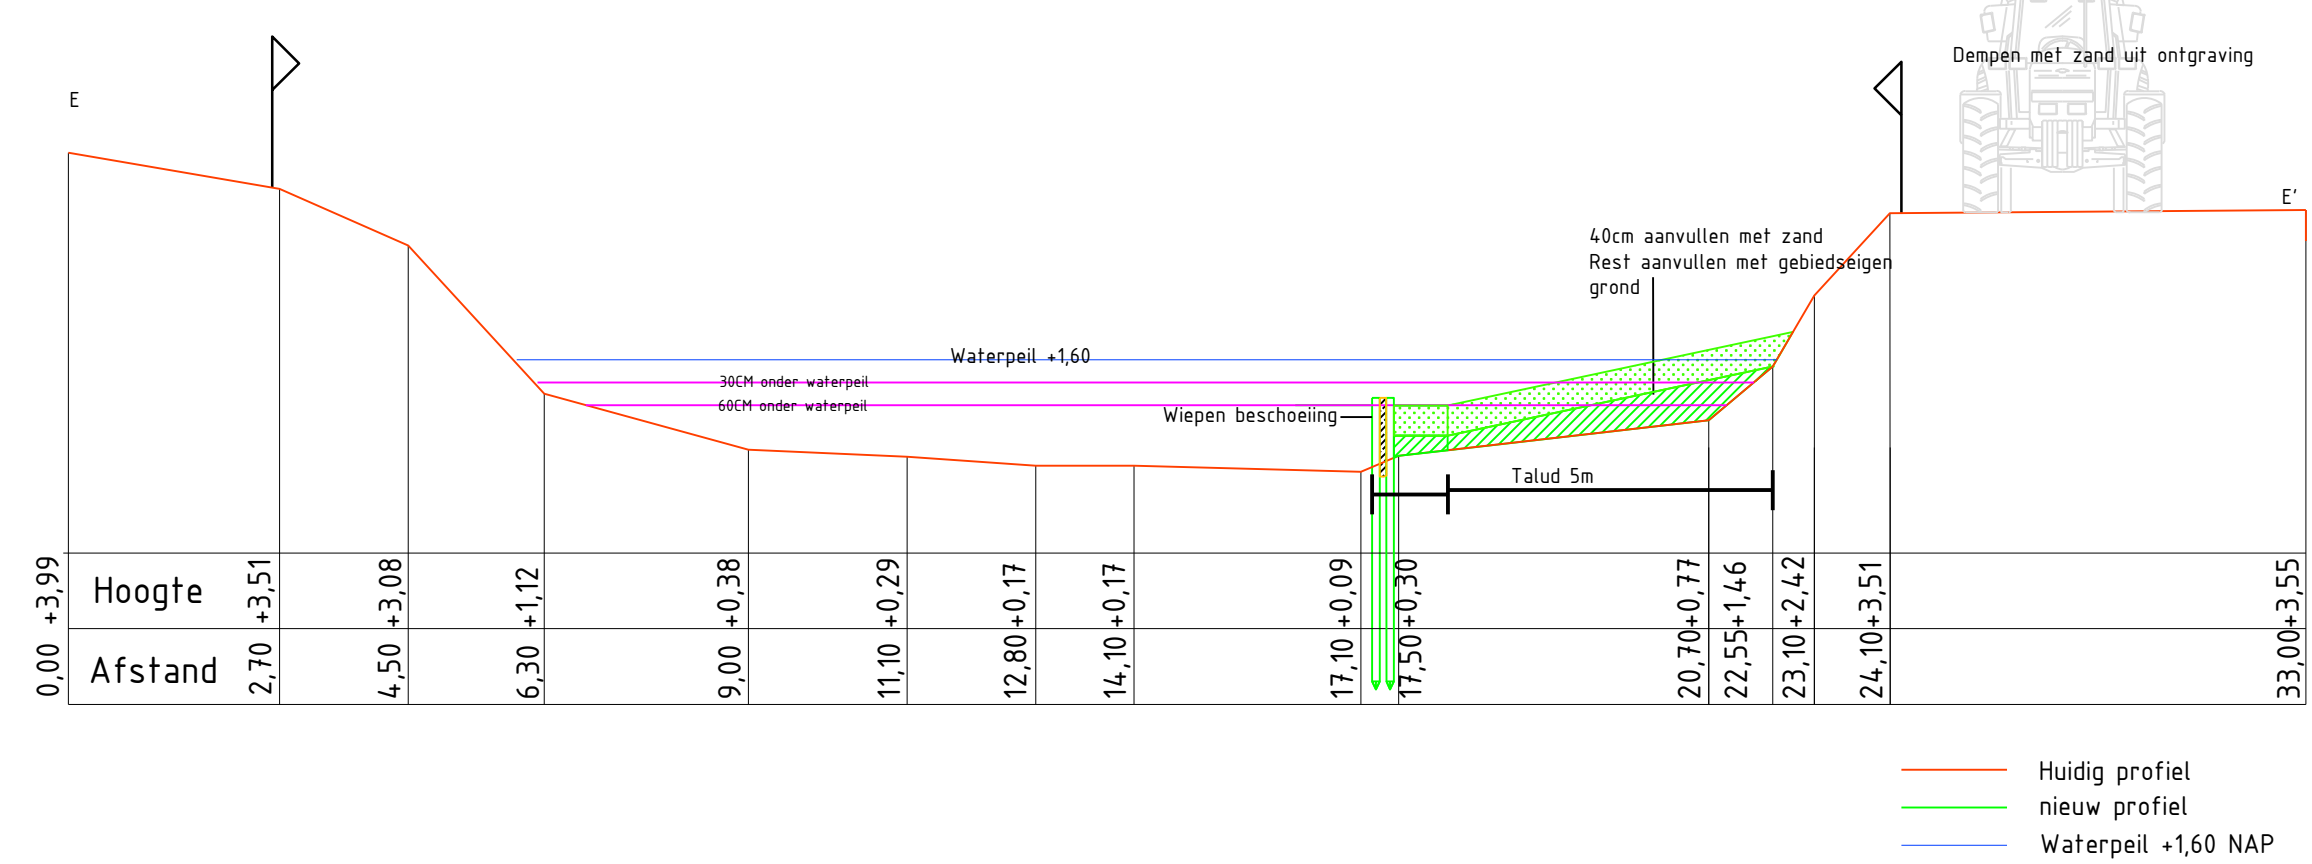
E

Dempen met zand uit ontgraving

E'

40cm aanvullen met zand
Rest aanvullen met gebiedseigen grond

Waterpeil +1,60

30CM onder waterpeil

60CM onder waterpeil

Wiepen beschoeiing

Talud 5m

| Hoogte | +3,99 | +3,51 | +3,08 | +1,12 | +0,38 | +0,29 | +0,17 | +0,17 | +0,09 | +0,30 | +0,77 | +1,46 | +2,42 | +3,51 | +3,55 |
|---|---|---|---|---|---|---|---|---|---|---|---|---|---|---|---|
| Afstand | 0,00 | 2,70 | 4,50 | 6,30 | 9,00 | 11,10 | 12,80 | 14,10 | 17,10 | 17,50 | 20,70 | 22,55 | 23,10 | 24,10 | 33,00 |

Huidig profiel
nieuw profiel
Waterpeil +1,60 NAP